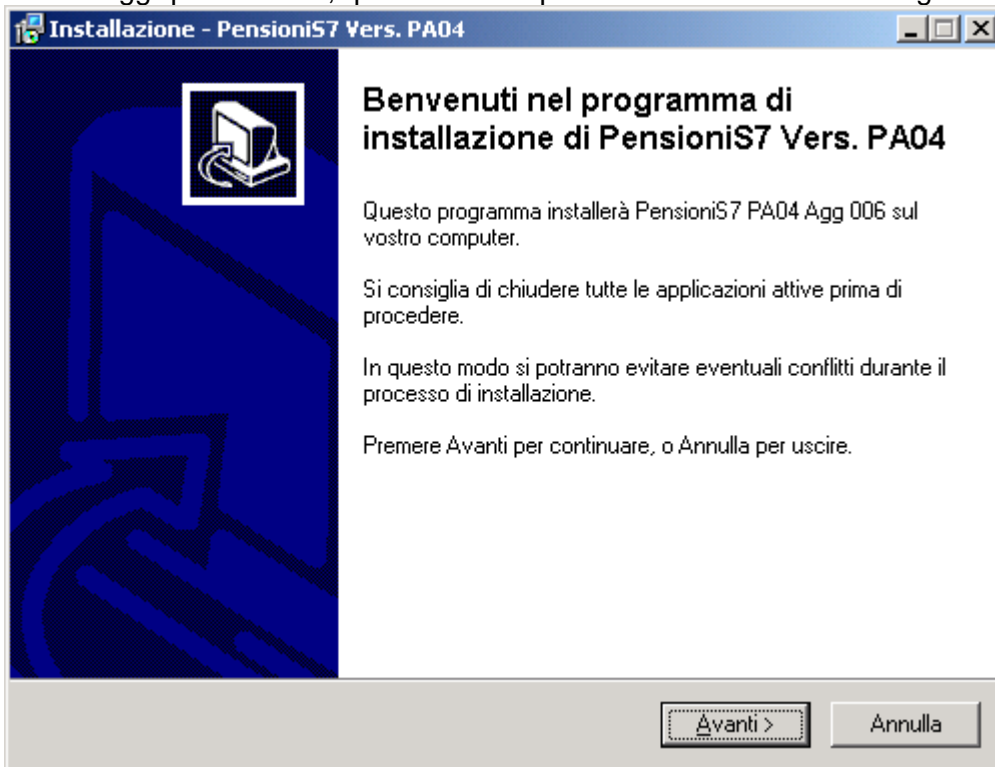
Installazione - PensioniS7 Vers. PA04

Benvenuti nel programma di installazione di PensioniS7 Vers. PA04

Questo programma installerà PensioniS7 PA04 Agg 006 sul vostro computer.

Si consiglia di chiudere tutte le applicazioni attive prima di procedere.

In questo modo si potranno evitare eventuali conflitti durante il processo di installazione.

Premere Avanti per continuare, o Annulla per uscire.

Avanti >

Annulla